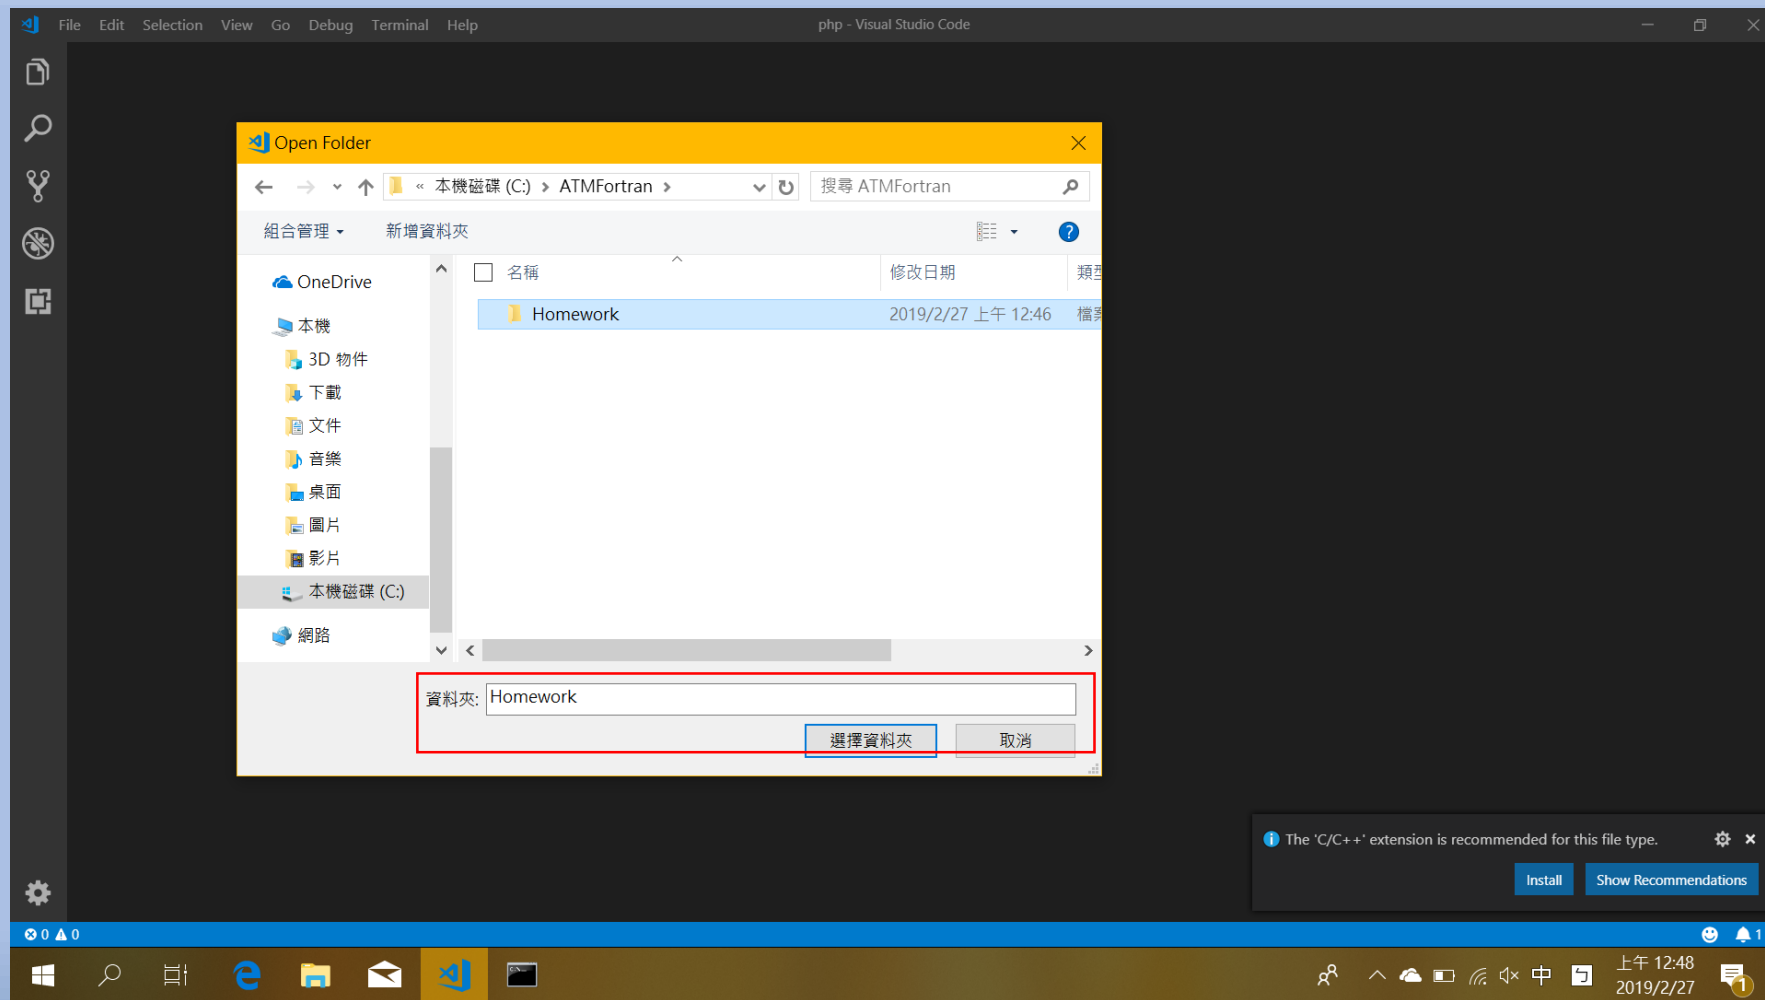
File Edit Selection View Go Debug Terminal Help

php - Visual Studio Code

Open Folder

« 本機磁碟 (C:) › ATMFortran ›

搜尋 ATMFortran

組合管理 ▾ 新增資料夾

OneDrive
本機
3D 物件
下載
文件
音樂
桌面
圖片
影片
本機磁碟 (C:)
網路

| 名稱 | 修改日期 | 類型 |
|---|---|---|
| Homework | 2019/2/27 上午 12:46 | 檔案 |

資料夾: Homework

選擇資料夾 取消

The 'C/C++' extension is recommended for this file type.

Install Show Recommendations

0 0

1

上午 12:48
2019/2/27

中

1